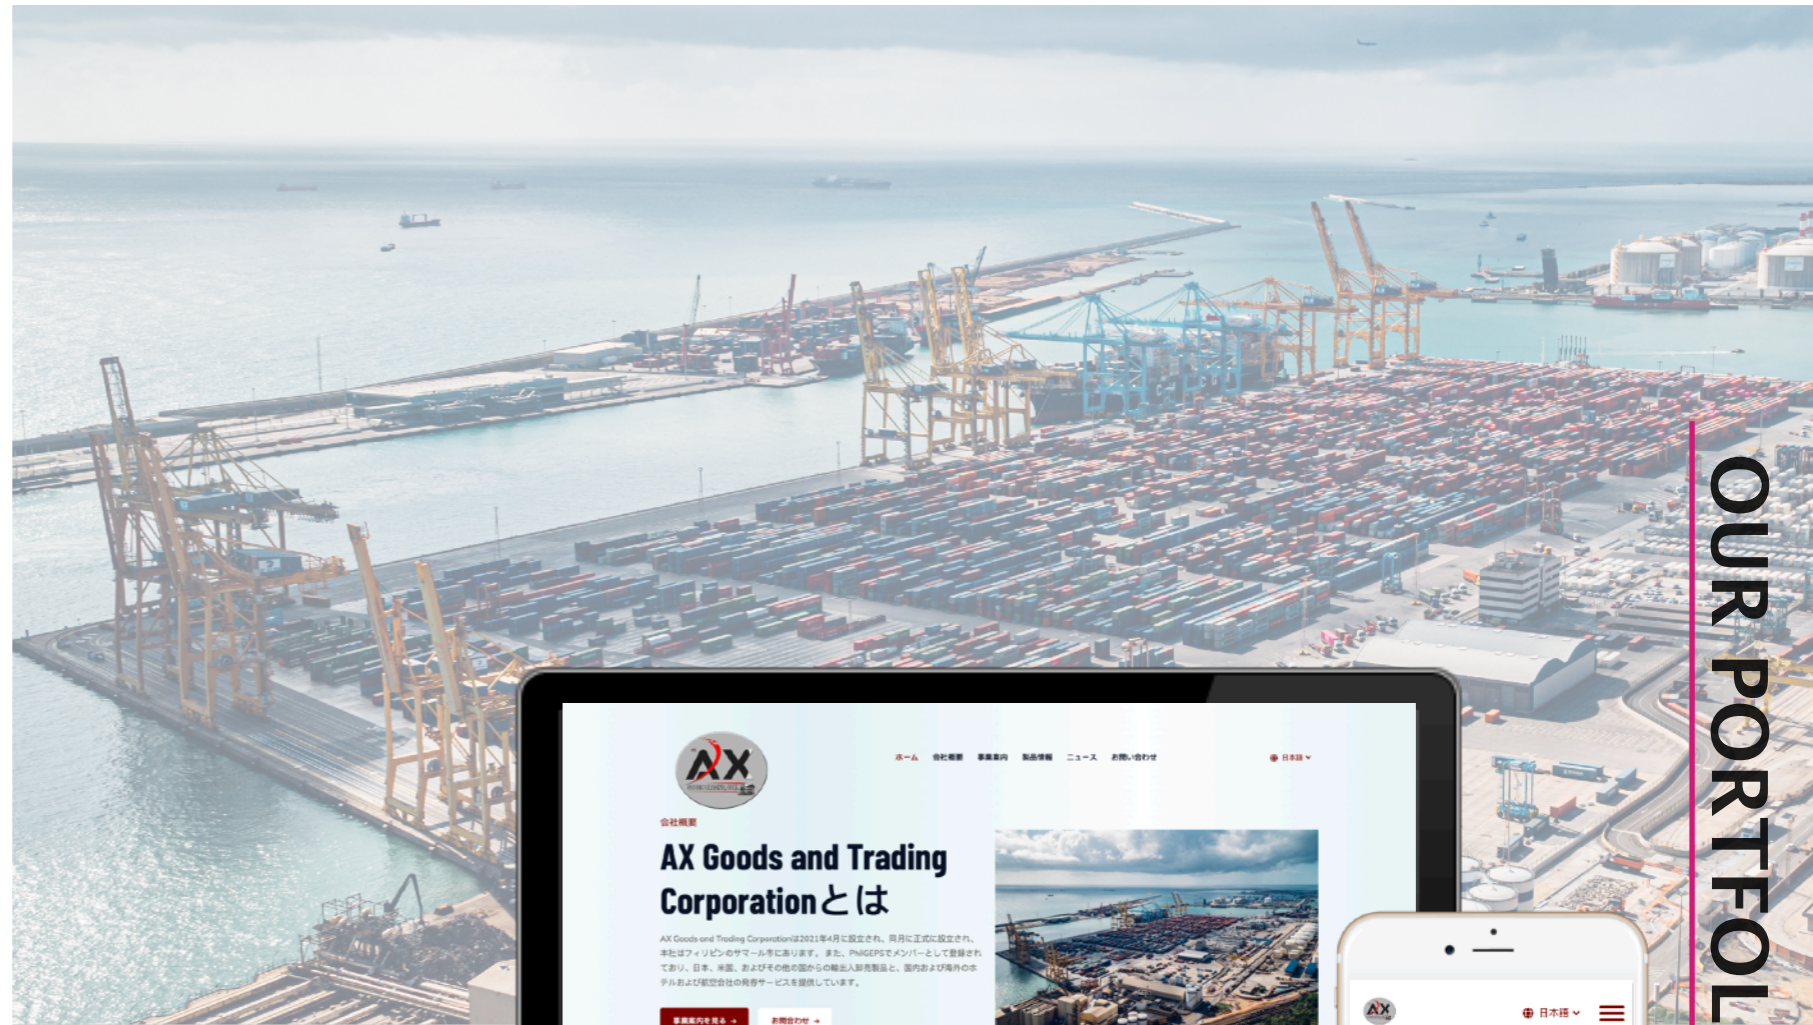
OUR PORTFOL

AX

ホーム　会社概要　事業案内　製品情報　ニュース　お問い合わせ

日本語

会社概要

AX Goods and Trading Corporationとは

AX Goods and Trading Corporationは2021年4月に設立され、同月に正式に設立され、本社はフィリピンのサマール市にあります。また、PhilGEPSでメンバーとして登録されており、日本、米国、およびその他の国からの輸出入卸売製品と、国内および海外のホテルおよび航空会社の発券サービスを提供しています。

事業案内を見る →　お問合わせ →

AX

日本語